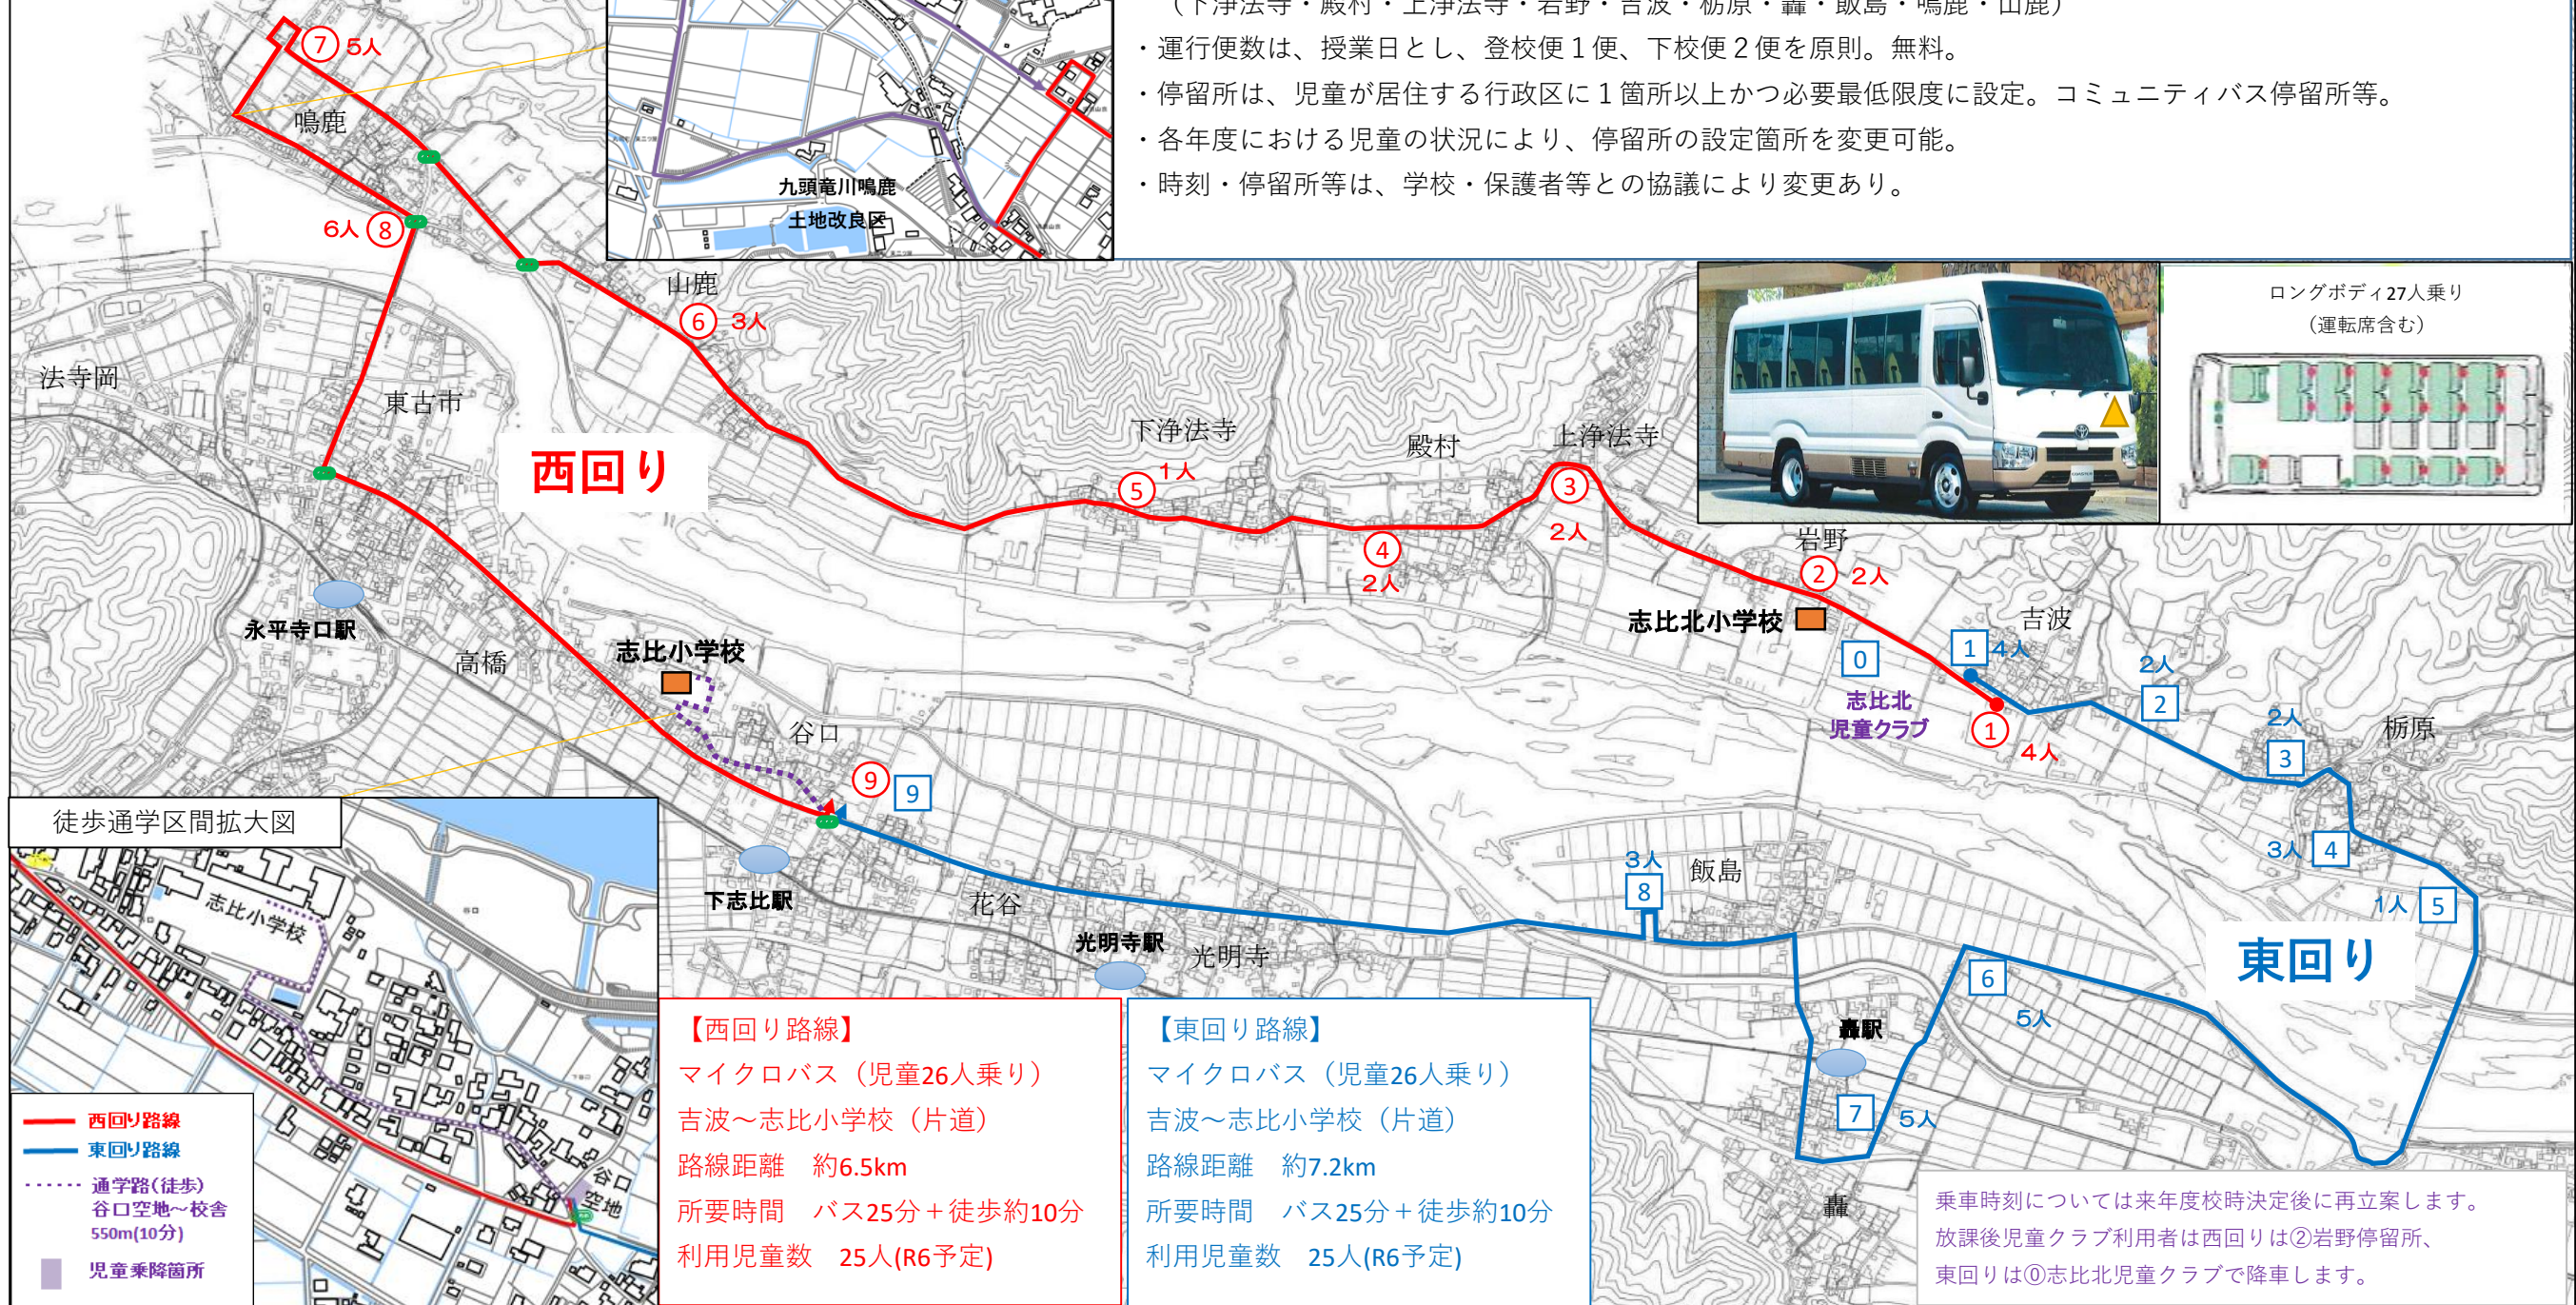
（下浄法寺・殿村・上浄法寺・岩野・吉波・栃原・轟・飯島・鳴鹿・山鹿）
・運行便数は、授業日とし、登校便１便、下校便２便を原則。無料。
・停留所は、児童が居住する行政区に１箇所以上かつ必要最低限度に設定。コミュニティバス停留所等。
・各年度における児童の状況により、停留所の設定箇所を変更可能。
・時刻・停留所等は、学校・保護者等との協議により変更あり。

九頭竜川鳴鹿
土地改良区

ロングボディ27人乗り
（運転席含む）

⑦ 5人
鳴鹿
6人 ⑧
山鹿
⑥ 3人
法寺岡
東古市
西回り
下浄法寺
⑤ 1人
殿村
上浄法寺
③
2人
④
2人
岩野
② 2人
志比北小学校
吉波
0
志比北
児童クラブ
1 4人
① 4人
2人
2
2人
3
栃原
永平寺口駅
高橋
志比小学校
谷口
⑨ 9
3人 4
1人 5
3人
8
飯島
下志比駅
花谷
光明寺駅
光明寺
東回り
6
5人
轟駅
7
5人
轟

徒歩通学区間拡大図
志比小学校
谷口空地
西回り路線
東回り路線
通学路（徒歩）
谷口空地～校舎
550m(10分)
児童乗降箇所

【西回り路線】
マイクロバス（児童26人乗り）
吉波～志比小学校（片道）
路線距離　約6.5km
所要時間　バス25分＋徒歩約10分
利用児童数　25人(R6予定)

【東回り路線】
マイクロバス（児童26人乗り）
吉波～志比小学校（片道）
路線距離　約7.2km
所要時間　バス25分＋徒歩約10分
利用児童数　25人(R6予定)

乗車時刻については来年度校時決定後に再立案します。
放課後児童クラブ利用者は西回りは②岩野停留所、
東回りは⓪志比北児童クラブで降車します。